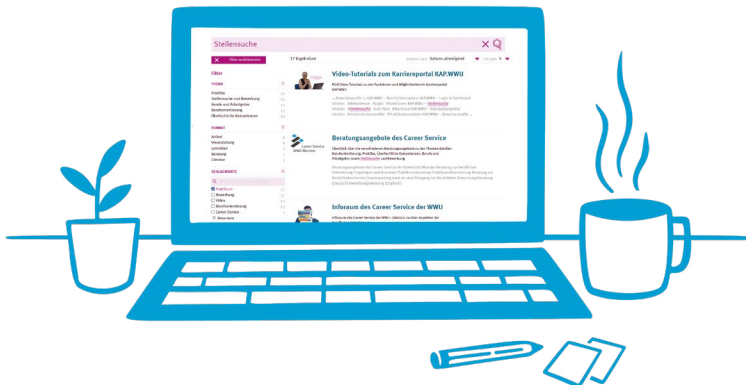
Stellensuche

Filter zurücksetzen

17 Ergebnisse

Datum absteigend

Filter

THEMA

Praktika

Stellensuche und Bewerbung

Berufe und Arbeitgeber

Berufsorientierung

Überfachliche Kompetenzen

FORMAT

Artikel

Veranstaltung

Lernvideo

Beratung

Literatur

SCHLAGWORTE

Praktikum

Bewerbung

Video

Berufsorientierung

Career Service

Video-Tutorials zum Karriereportal KAP.WWU

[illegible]

Beratungsangebote des Career Service

Career Service WWU Münster

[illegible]

Inforaum des Career Service der WWU

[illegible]